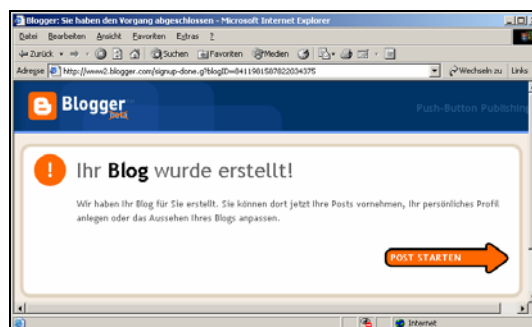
Blogger: Sie haben den Vorgang abgeschlossen - Microsoft Internet Explorer

Datei Bearbeiten Ansicht Favoriten Extras ?

Zurück Suchen Favoriten Medien

Adresse http://www2.blogger.com/signup-done.g?blogID=8411981587822034375 Wechseln zu Links

Blogger beta

Push-Button Publishing

Ihr Blog wurde erstellt!

Wir haben Ihr Blog für Sie erstellt. Sie können dort jetzt Ihre Posts vornehmen, Ihr persönliches Profil anlegen oder das Aussehen Ihres Blogs anpassen.

POST STARTEN

Internet